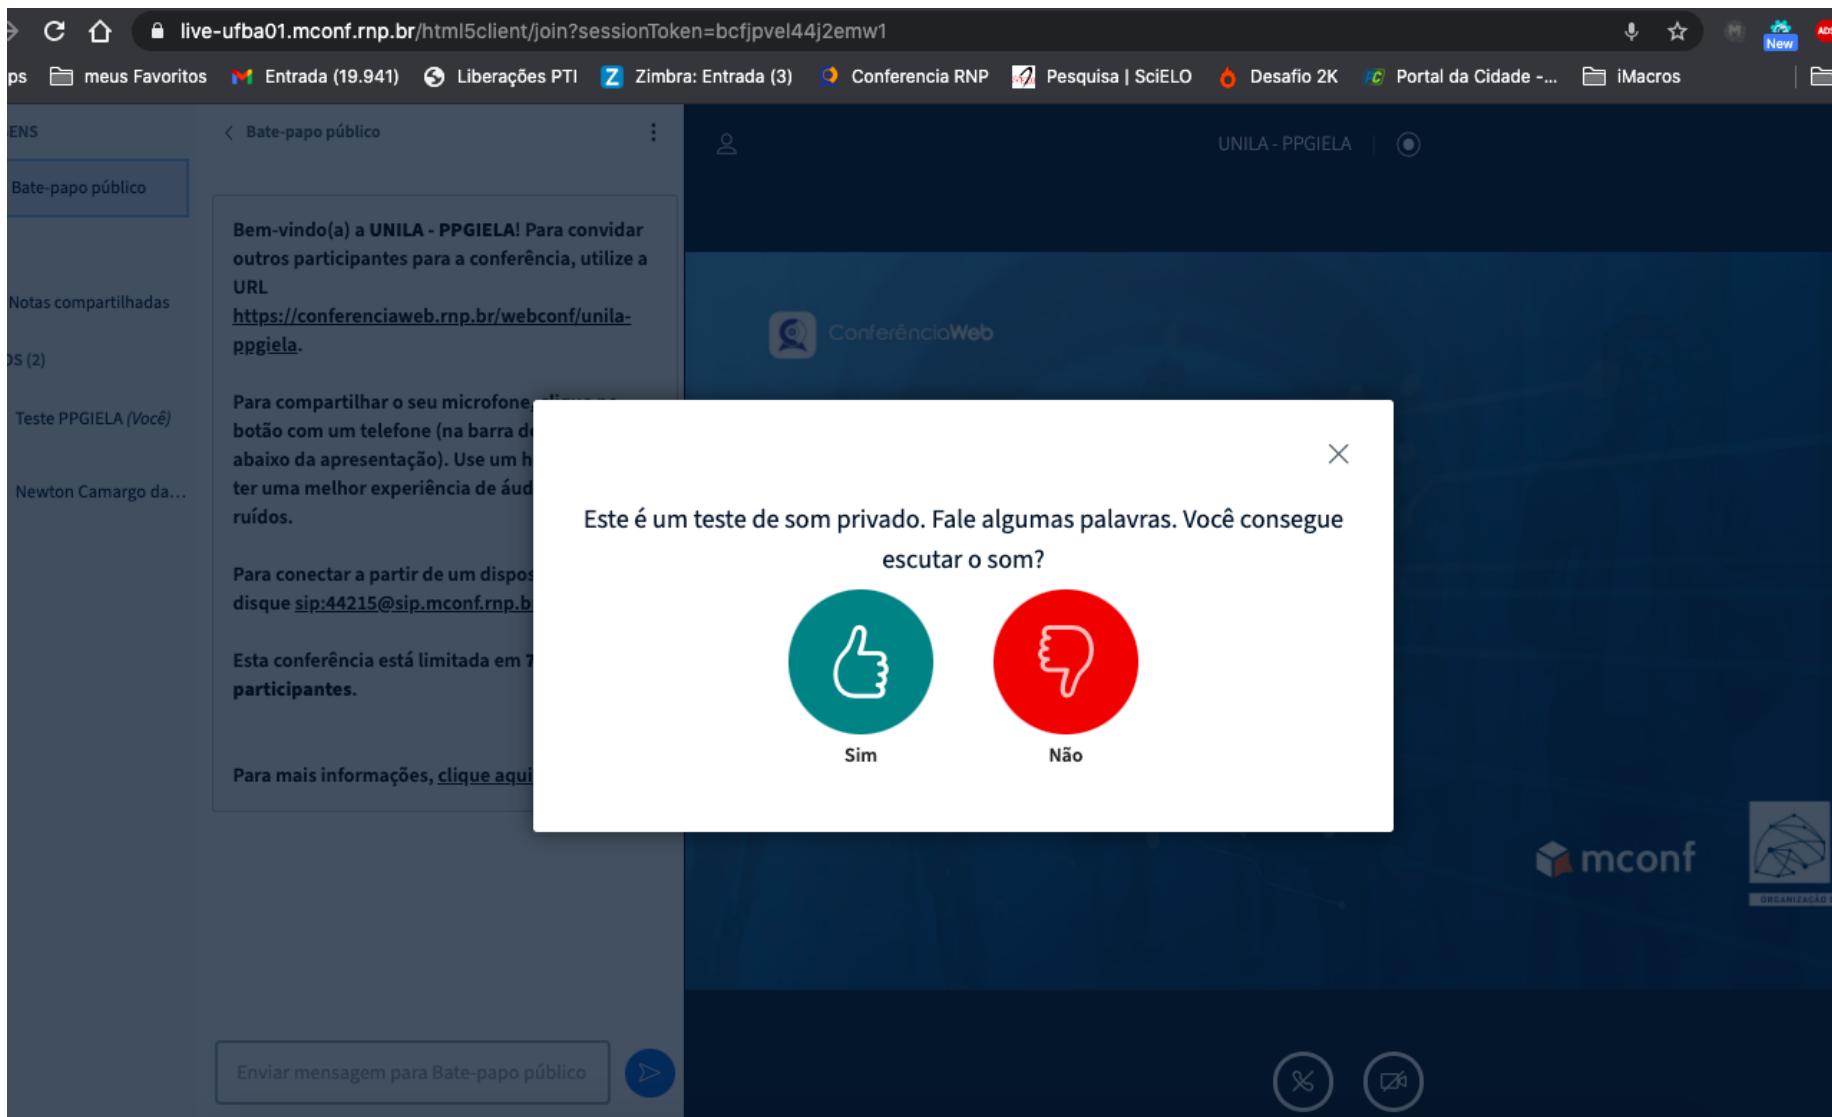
live-ufba01.mconf.rnp.br/html5client/join?sessionToken=bcfjpvel44j2emw1

New

ps meus Favoritos Entrada (19.941) Liberações PTI Zimbra: Entrada (3) Conferencia RNP Pesquisa | SciELO Desafio 2K Portal da Cidade -... iMacros

ENS

Bate-papo público

Notas compartilhadas

DS (2)

Teste PPGIELA (Você)

Newton Camargo da...

Bate-papo público

Bem-vindo(a) a **UNILA - PPGIELA**! Para convidar outros participantes para a conferência, utilize a URL https://conferenciaweb.rnp.br/webconf/unila-ppgiela.

Para compartilhar o seu microfone, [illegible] botão com um telefone (na barra d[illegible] abaixo da apresentação). Use um h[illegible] ter uma melhor experiência de áud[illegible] ruídos.

Para conectar a partir de um dispo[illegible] disque sip:44215@sip.mconf.rnp.b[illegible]

Esta conferência está limitada em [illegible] participantes.

Para mais informações, clique aqui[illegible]

Enviar mensagem para Bate-papo público

UNILA - PPGIELA

ConferênciaWeb

Este é um teste de som privado. Fale algumas palavras. Você consegue escutar o som?

Sim

Não

mconf

ORGANIZAÇÃO